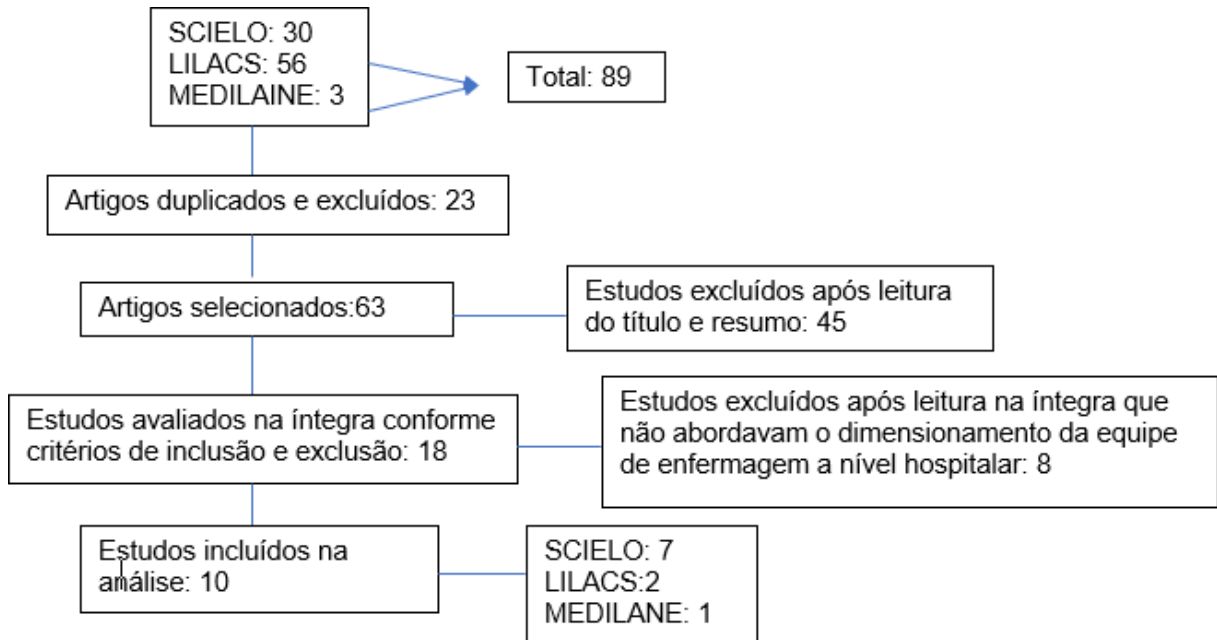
SCIELO: 30
LILACS: 56
MEDILAINE: 3

Total: 89

Artigos duplicados e excluídos: 23

Artigos selecionados:63

Estudos excluídos após leitura do título e resumo: 45

Estudos avaliados na íntegra conforme critérios de inclusão e exclusão: 18

Estudos excluídos após leitura na íntegra que não abordavam o dimensionamento da equipe de enfermagem a nível hospitalar: 8

Estudos incluídos na análise: 10

SCIELO: 7
LILACS:2
MEDILANE: 1